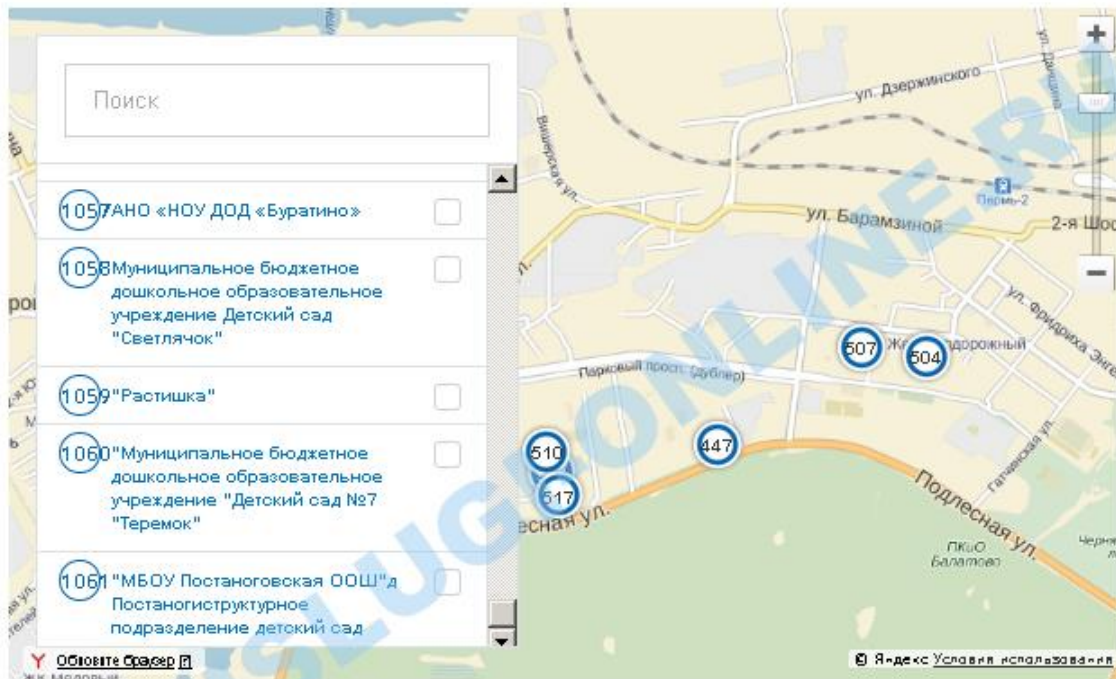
Поиск

1057 АНО «НОУ ДОД «Буратино»

1058 Муниципальное бюджетное дошкольное образовательное учреждение Детский сад "Светлячок"

1059 "Растишка"

1060 "Муниципальное бюджетное дошкольное образовательное учреждение "Детский сад №7 "Теремок"

1061 "МБОУ Постаноговская ООШ"д Постаногиструктурное подразделение детский сад

Обновите браузер

ул. Дзержинского
ул. Барамзиной
2-я Шос
Пермь-2
ул. Фридриха Энгел
Железнодорожный
Парковый просп. (дублер)
507
504
510
517
447
Подлесная ул.
Лесная ул.
ПКиО Балатово
Гатчинская ул.
Вишерская ул.
ул. Данщина
ЖК Медовый
SLUGIONLINE.RU

© Яндекс Условия использования